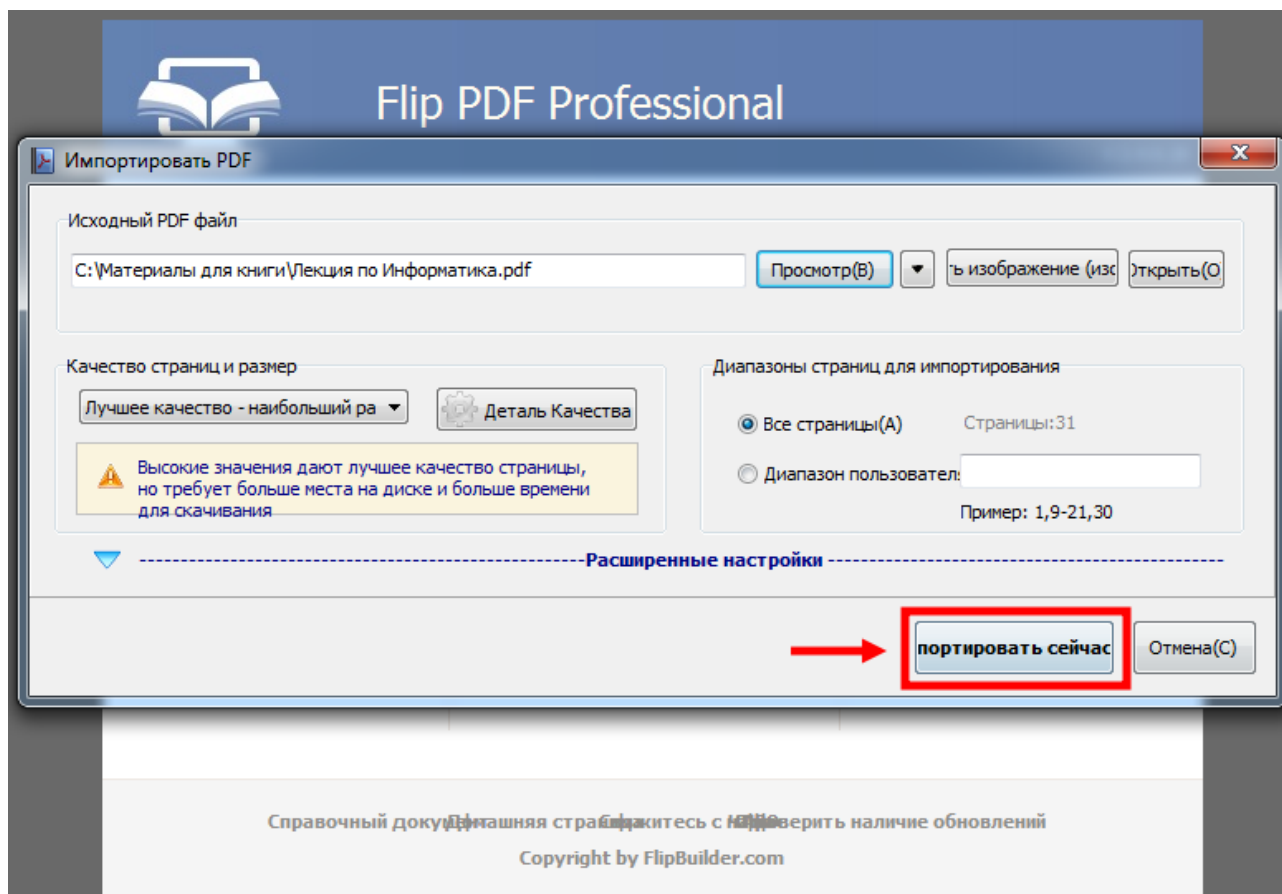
Flip PDF Professional

Импортировать PDF

Исходный PDF файл

C:\Материалы для книги\Лекция по Информатика.pdf

Просмотр(B)

ъ изображение (изо

)ткрыть(О

Качество страниц и размер

Лучшее качество - наибольший ра

Деталь Качества

Высокие значения дают лучшее качество страницы, но требует больше места на диске и больше времени для скачивания

Диапазоны страниц для импортирования

Все страницы(A)

Страницы:31

Диапазон пользовател

Пример: 1,9-21,30

Расширенные настройки

портировать сейчас

Отмена(C)

Справочный доку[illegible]

Copyright by FlipBuilder.com